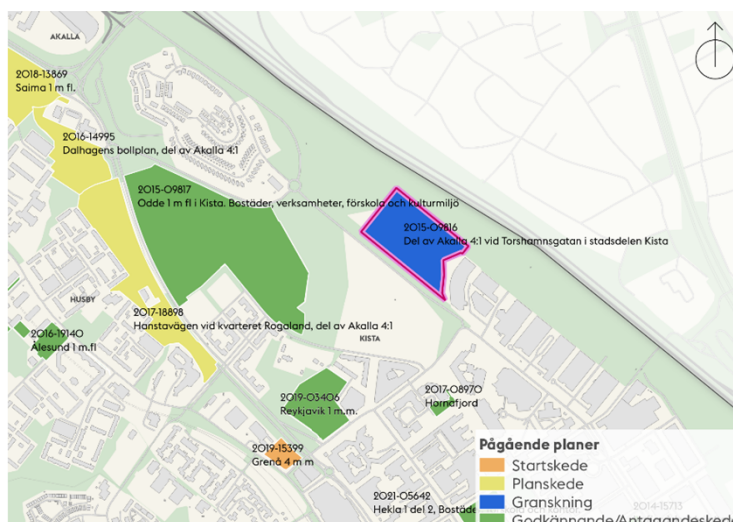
AKALLA

2018-13869
Saima 1 m fl.

2016-14995
Dalhagens bollplan, del av Akalla 4:1

2015-09817
Odde 1 m fl i Kista. Bostäder, verksamheter, förskola och kulturmiljö

2015-09816
Del av Akalla 4:1 vid Torshamnsgatan i stadsdelen Kista

HUSBY

2017-18898
Hanstavägen vid kvarteret Rogaland, del av Akalla 4:1

2016-19140
Ålesund 1 m.fl

KISTA

2019-03406
Reykjavik 1 m.m.

2017-08970
Hornafjord

2019-15399
Grenå 4 m m

2021-05642
Hekla 1 del 2, Bostäder

2014-15713

Pågående planer
Startskede
Planskede
Granskning
Godkännande/Antagandeskede